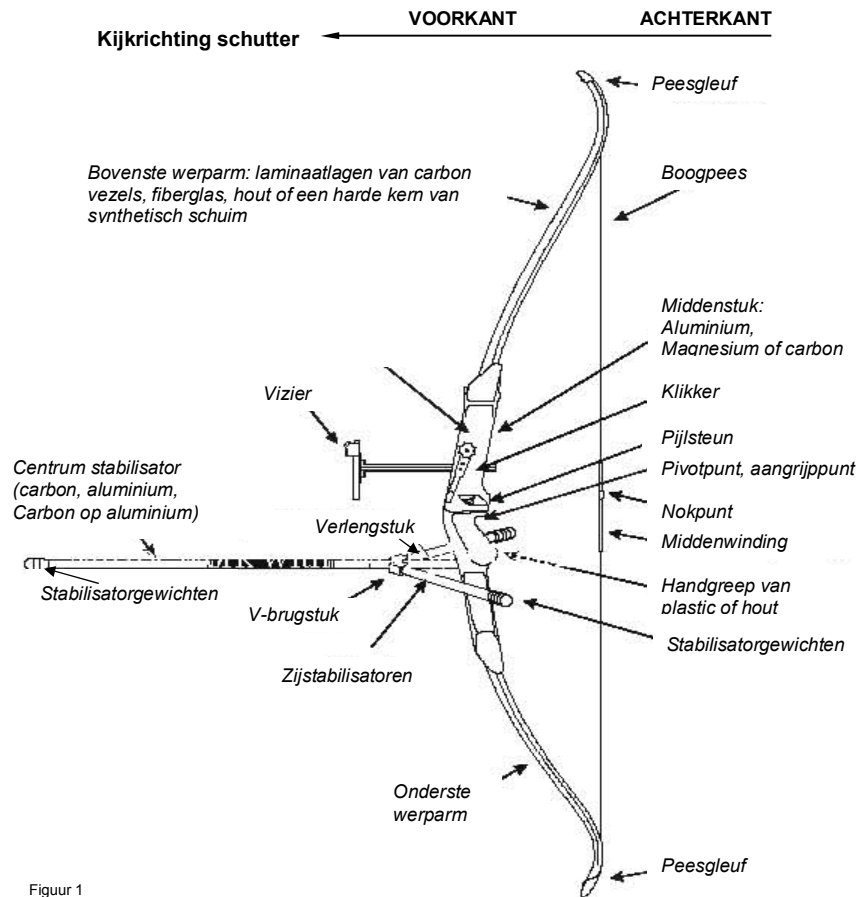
VOORKANT

ACHTERKANT

Kijkrichting schutter

Peesgleuf

Bovenste werparm: laminaatlagen van carbon vezels, fiberglas, hout of een harde kern van synthetisch schuim

Boogpees

Middenstuk: Aluminium, Magnesium of carbon

Klikker

Vizier

Pijlsteun

Pivotpunt, aangrijppunt

Centrum stabilisator (carbon, aluminium, Carbon op aluminium)

Nokpunt

Verlengstuk

Middenwinding

Stabilisatorgewichten

Handgreep van plastic of hout

V-brugstuk

Stabilisatorgewichten

Zijstabilisatoren

Onderste werparm

Peesgleuf

Figuur 1